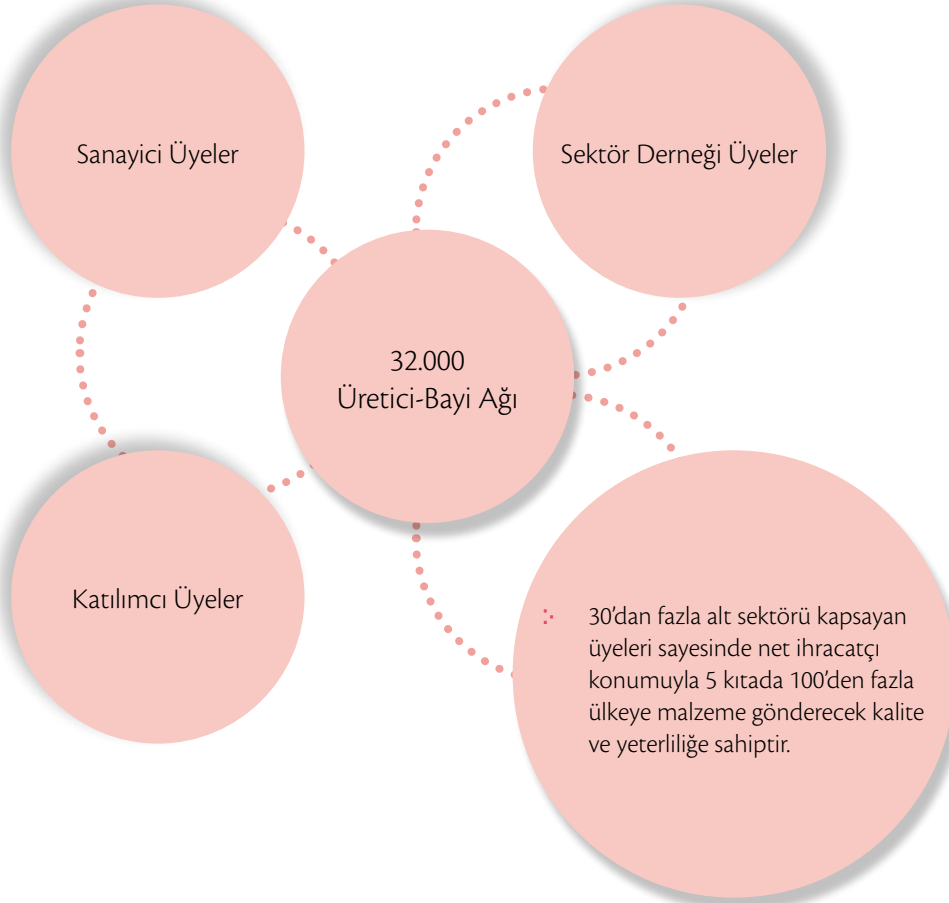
Sanayici Üyeler

Sektör Derneği Üyeler

32.000
Üretici-Bayi Ağı

Katılımcı Üyeler

30'dan fazla alt sektörü kapsayan üyeleri sayesinde net ihracatçı konumuyla 5 kıtada 100'den fazla ülkeye malzeme gönderecek kalite ve yeterliliğe sahiptir.